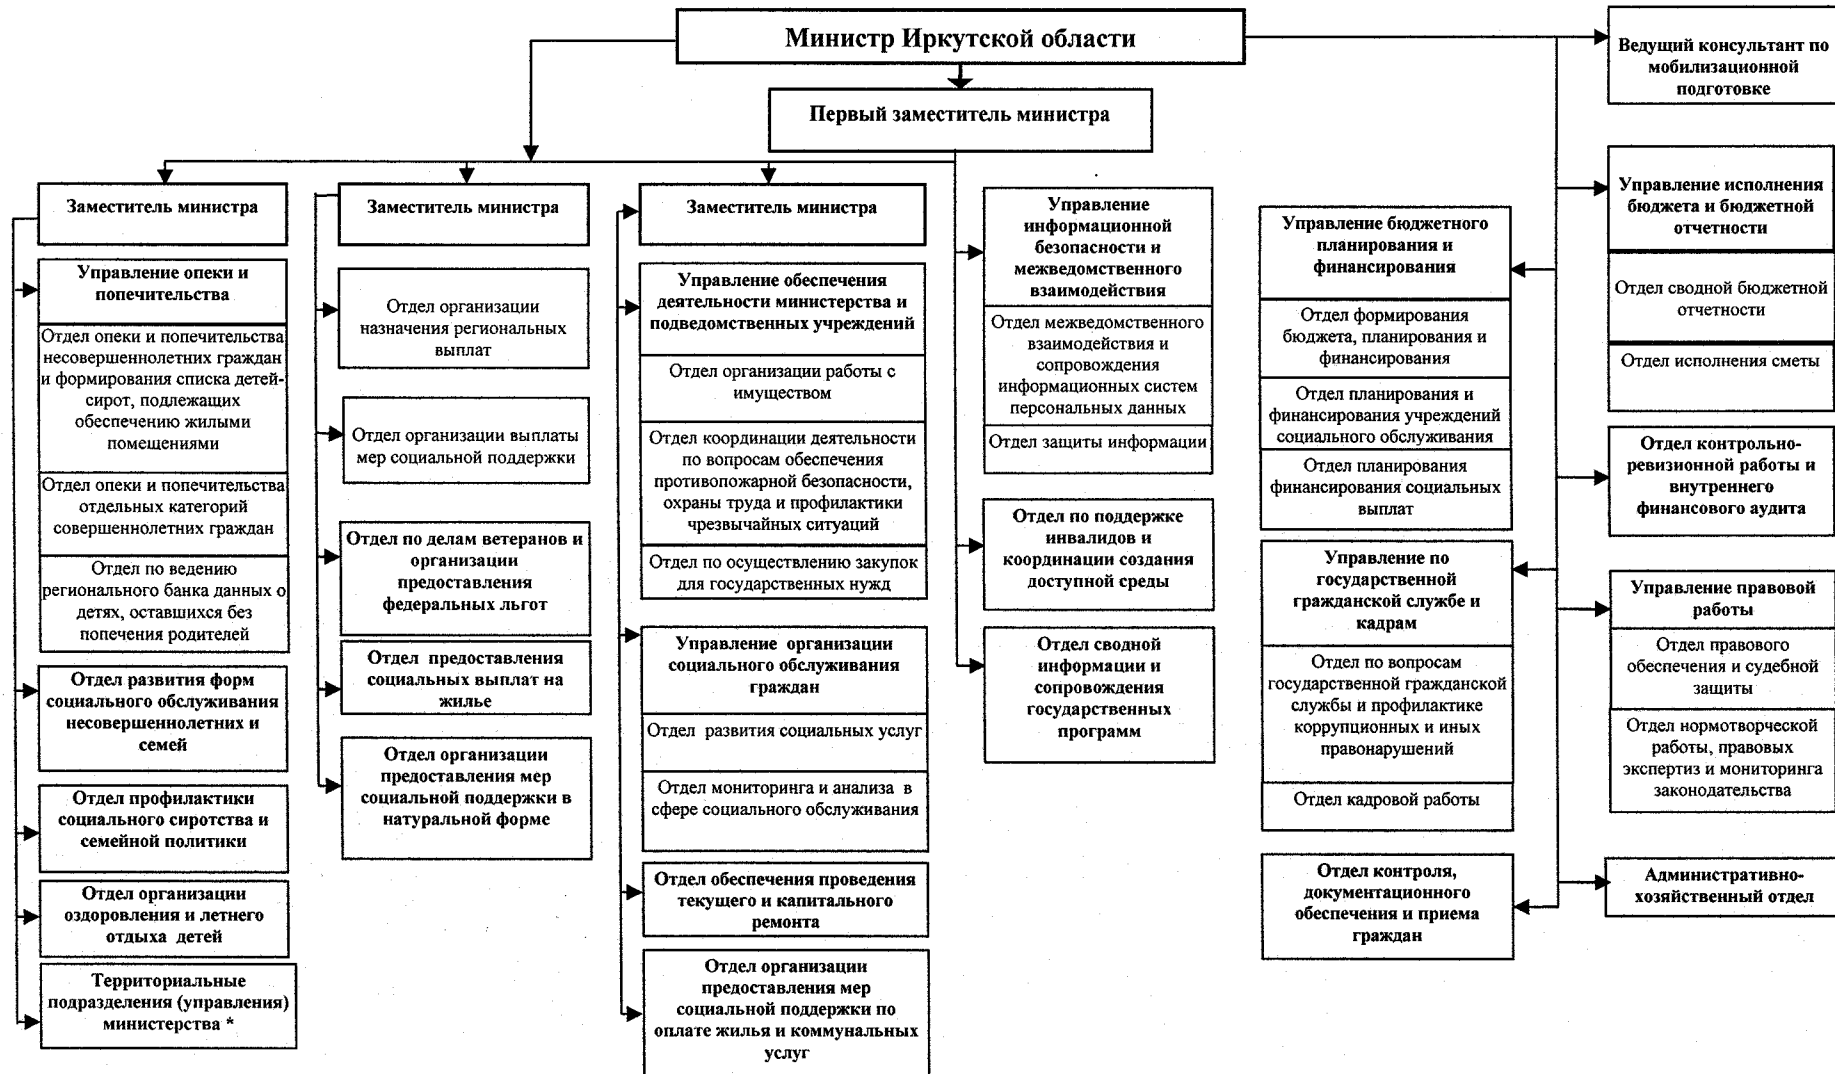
Министр Иркутской области

Первый заместитель министра

Ведущий консультант по мобилизационной подготовке

Заместитель министра

Управление опеки и попечительства

Отдел опеки и попечительства несовершеннолетних граждан и формирования списка детей-сирот, подлежащих обеспечению жилыми помещениями

Отдел опеки и попечительства отдельных категорий совершеннолетних граждан

Отдел по ведению регионального банка данных о детях, оставшихся без попечения родителей

Отдел развития форм социального обслуживания несовершеннолетних и семей

Отдел профилактики социального сиротства и семейной политики

Отдел организации оздоровления и летнего отдыха детей

Территориальные подразделения (управления) министерства *

Заместитель министра

Отдел организации назначения региональных выплат

Отдел организации выплаты мер социальной поддержки

Отдел по делам ветеранов и организации предоставления федеральных льгот

Отдел предоставления социальных выплат на жилье

Отдел организации предоставления мер социальной поддержки в натуральной форме

Заместитель министра

Управление обеспечения деятельности министерства и подведомственных учреждений

Отдел организации работы с имуществом

Отдел координации деятельности по вопросам обеспечения противопожарной безопасности, охраны труда и профилактики чрезвычайных ситуаций

Отдел по осуществлению закупок для государственных нужд

Управление организации социального обслуживания граждан

Отдел развития социальных услуг

Отдел мониторинга и анализа в сфере социального обслуживания

Отдел обеспечения проведения текущего и капитального ремонта

Отдел организации предоставления мер социальной поддержки по оплате жилья и коммунальных услуг

Управление информационной безопасности и межведомственного взаимодействия

Отдел межведомственного взаимодействия и сопровождения информационных систем персональных данных

Отдел защиты информации

Отдел по поддержке инвалидов и координации создания доступной среды

Отдел сводной информации и сопровождения государственных программ

Управление бюджетного планирования и финансирования

Отдел формирования бюджета, планирования и финансирования

Отдел планирования и финансирования учреждений социального обслуживания

Отдел планирования финансирования социальных выплат

Управление по государственной гражданской службе и кадрам

Отдел по вопросам государственной гражданской службы и профилактике коррупционных и иных правонарушений

Отдел кадровой работы

Отдел контроля, документационного обеспечения и приема граждан

Управление исполнения бюджета и бюджетной отчетности

Отдел сводной бюджетной отчетности

Отдел исполнения сметы

Отдел контрольно-ревизионной работы и внутреннего финансового аудита

Управление правовой работы

Отдел правового обеспечения и судебной защиты

Отдел нормотворческой работы, правовых экспертиз и мониторинга законодательства

Административно-хозяйственный отдел